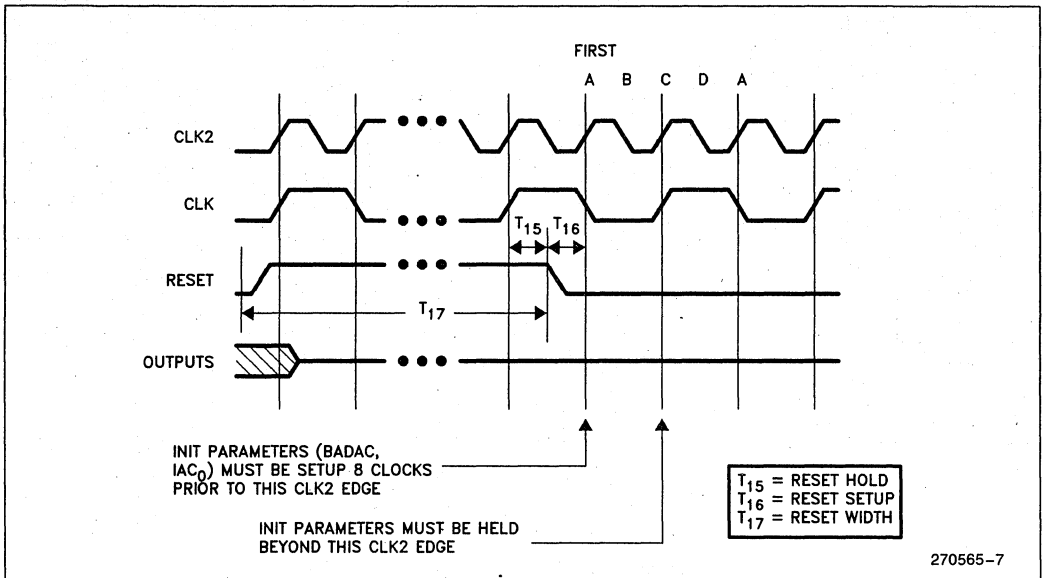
FIRST

A B C D A

CLK2

CLK

RESET

OUTPUTS

$T_{15}$ $T_{16}$

$T_{17}$

INIT PARAMETERS (BADAC, $IAC_0$) MUST BE SETUP 8 CLOCKS PRIOR TO THIS CLK2 EDGE

INIT PARAMETERS MUST BE HELD BEYOND THIS CLK2 EDGE

$T_{15}$ = RESET HOLD
$T_{16}$ = RESET SETUP
$T_{17}$ = RESET WIDTH

270565–7